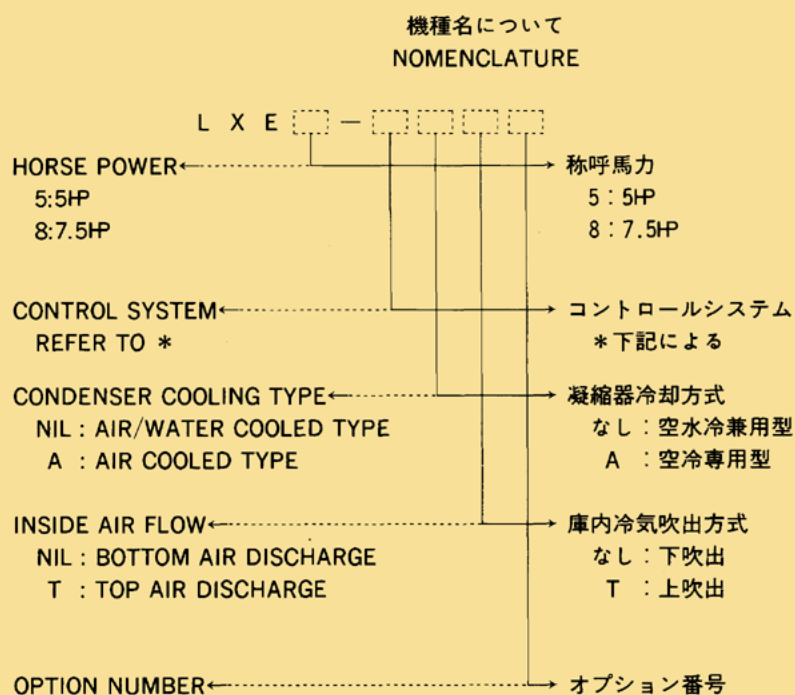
機種名について
NOMENCLATURE

L X E [ ] — [ ] [ ] [ ] [ ]

HORSE POWER
5:5HP
8:7.5HP

称呼馬力
5 : 5HP
8 : 7.5HP

CONTROL SYSTEM
REFER TO *

コントロールシステム
*下記による

CONDENSER COOLING TYPE
NIL : AIR/WATER COOLED TYPE
A : AIR COOLED TYPE

凝縮器冷却方式
なし : 空水冷兼用型
A : 空冷専用型

INSIDE AIR FLOW
NIL : BOTTOM AIR DISCHARGE
T : TOP AIR DISCHARGE

庫内冷気吹出方式
なし : 下吹出
T : 上吹出

OPTION NUMBER

オプション番号